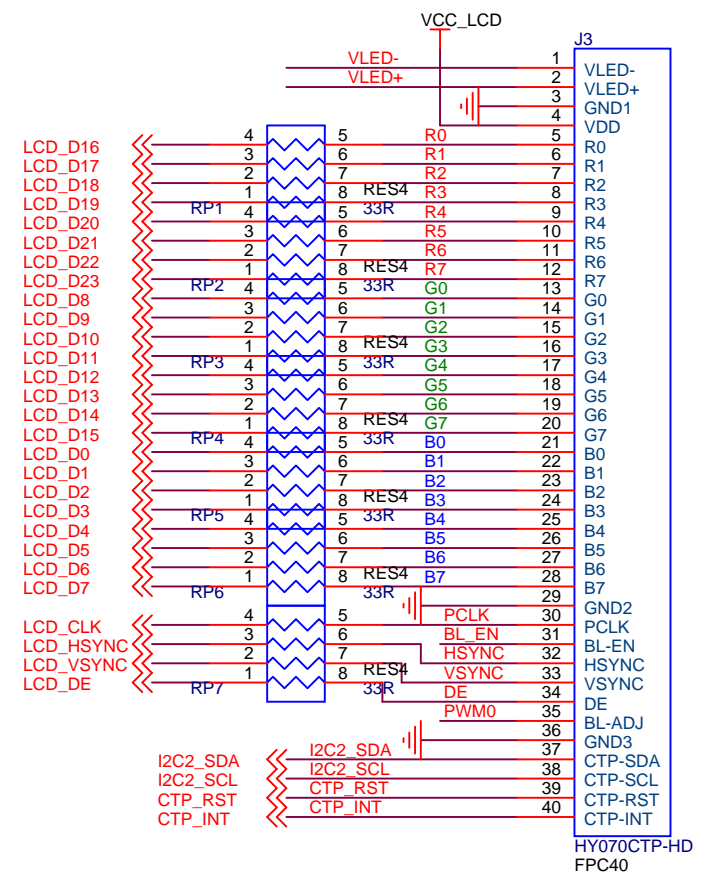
VCC_LCD

J3

VLED-
VLED+

| Pin | Name |
|---|---|
| 1 | VLED- |
| 2 | VLED+ |
| 3 | GND1 |
| 4 | VDD |
| 5 | R0 |
| 6 | R1 |
| 7 | R2 |
| 8 | R3 |
| 9 | R4 |
| 10 | R5 |
| 11 | R6 |
| 12 | R7 |
| 13 | G0 |
| 14 | G1 |
| 15 | G2 |
| 16 | G3 |
| 17 | G4 |
| 18 | G5 |
| 19 | G6 |
| 20 | G7 |
| 21 | B0 |
| 22 | B1 |
| 23 | B2 |
| 24 | B3 |
| 25 | B4 |
| 26 | B5 |
| 27 | B6 |
| 28 | B7 |
| 29 | GND2 |
| 30 | PCLK |
| 31 | BL-EN |
| 32 | HSYNC |
| 33 | VSYNC |
| 34 | DE |
| 35 | BL-ADJ |
| 36 | GND3 |
| 37 | CTP-SDA |
| 38 | CTP-SCL |
| 39 | CTP-RST |
| 40 | CTP-INT |

LCD_D16 4 5 R0
LCD_D17 3 6 R1
LCD_D18 2 7 R2
LCD_D19 1 8 RES4 R3
RP1 33R
LCD_D20 4 5 R4
LCD_D21 3 6 R5
LCD_D22 2 7 R6
LCD_D23 1 8 RES4 R7
RP2 33R
LCD_D8 4 5 G0
LCD_D9 3 6 G1
LCD_D10 2 7 G2
LCD_D11 1 8 RES4 G3
RP3 33R
LCD_D12 4 5 G4
LCD_D13 3 6 G5
LCD_D14 2 7 G6
LCD_D15 1 8 RES4 G7
RP4 33R
LCD_D0 4 5 B0
LCD_D1 3 6 B1
LCD_D2 2 7 B2
LCD_D3 1 8 RES4 B3
RP5 33R
LCD_D4 4 5 B4
LCD_D5 3 6 B5
LCD_D6 2 7 B6
LCD_D7 1 8 RES4 B7
RP6 33R
LCD_CLK 4 5 PCLK
LCD_HSYNC 3 6 BL_EN
LCD_VSYNC 2 7 HSYNC
LCD_DE 1 8 RES4 VSYNC
RP7 33R DE
PWM0

I2C2_SDA I2C2_SDA
I2C2_SCL I2C2_SCL
CTP_RST CTP_RST
CTP_INT CTP_INT

HY070CTP-HD
FPC40